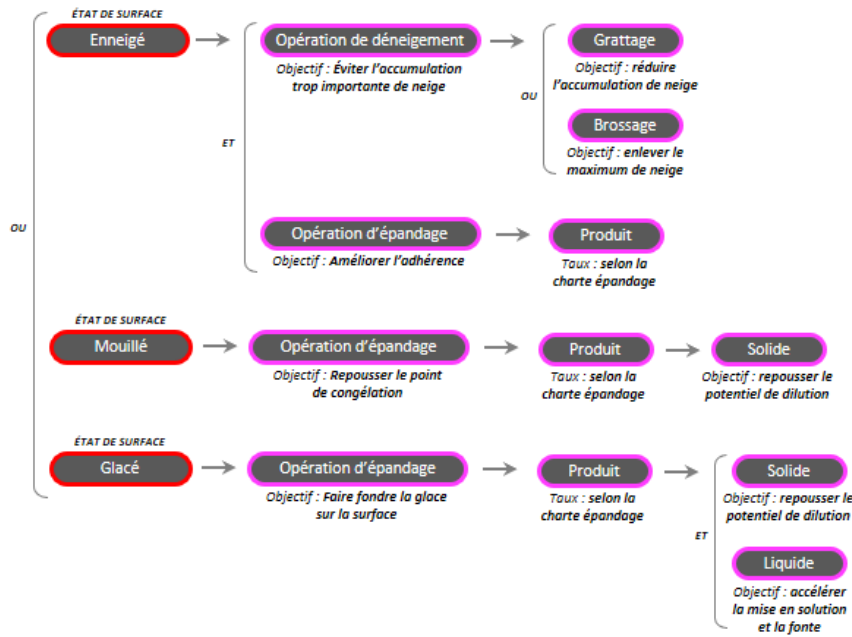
OU

ÉTAT DE SURFACE

Enneigé

ET

Opération de déneigement

Objectif : Éviter l'accumulation trop importante de neige

OU

Grattage

Objectif : réduire l'accumulation de neige

Brossage

Objectif : enlever le maximum de neige

Opération d'épandage

Objectif : Améliorer l'adhérence

Produit

Taux : selon la charte épandage

ÉTAT DE SURFACE

Mouillé

Opération d'épandage

Objectif : Repousser le point de congélation

Produit

Taux : selon la charte épandage

Solide

Objectif : repousser le potentiel de dilution

ÉTAT DE SURFACE

Glacé

Opération d'épandage

Objectif : Faire fondre la glace sur la surface

Produit

Taux : selon la charte épandage

ET

Solide

Objectif : repousser le potentiel de dilution

Liquide

Objectif : accélérer la mise en solution et la fonte